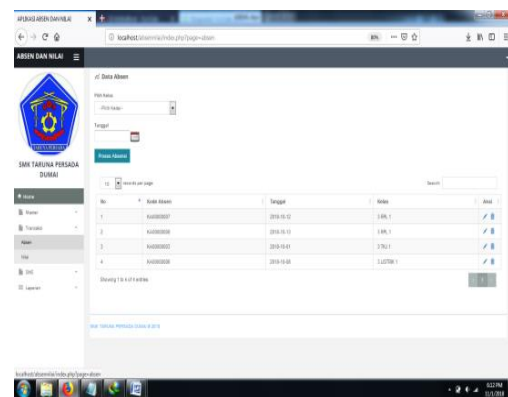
APLIKASI ABSEN DAN NILAI ×

localhost/absennilai/index.php?page=absen

ABSEN DAN NILAI ☰

SMK TARUNA PERSADA DUMAI

Home

Master

Transaksi

Absen

Nilai

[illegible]

Laporan

Data Absen

Pilih Kelas

--Pilih Kelas--

Tanggal

Proses Absensi

10 records per page

Search:

| No | Kode Absen | Tanggal | Kelas | Aksi |
|---|---|---|---|---|
| 1 | KA0000007 | 2018-10-12 | 1 RPL 1 | |
| 2 | KA0000008 | 2018-10-13 | 1 RPL 1 | |
| 3 | KA0000002 | 2018-10-01 | 2 TKJ 1 | |
| 4 | KA0000006 | 2018-10-08 | 3 LISTRIK 1 | |

Showing 1 to 4 of 4 entries

1

SMK TARUNA PERSADA DUMAI © 2018

localhost/absennilai/index.php?page=absen

5:22 PM
11/1/2018